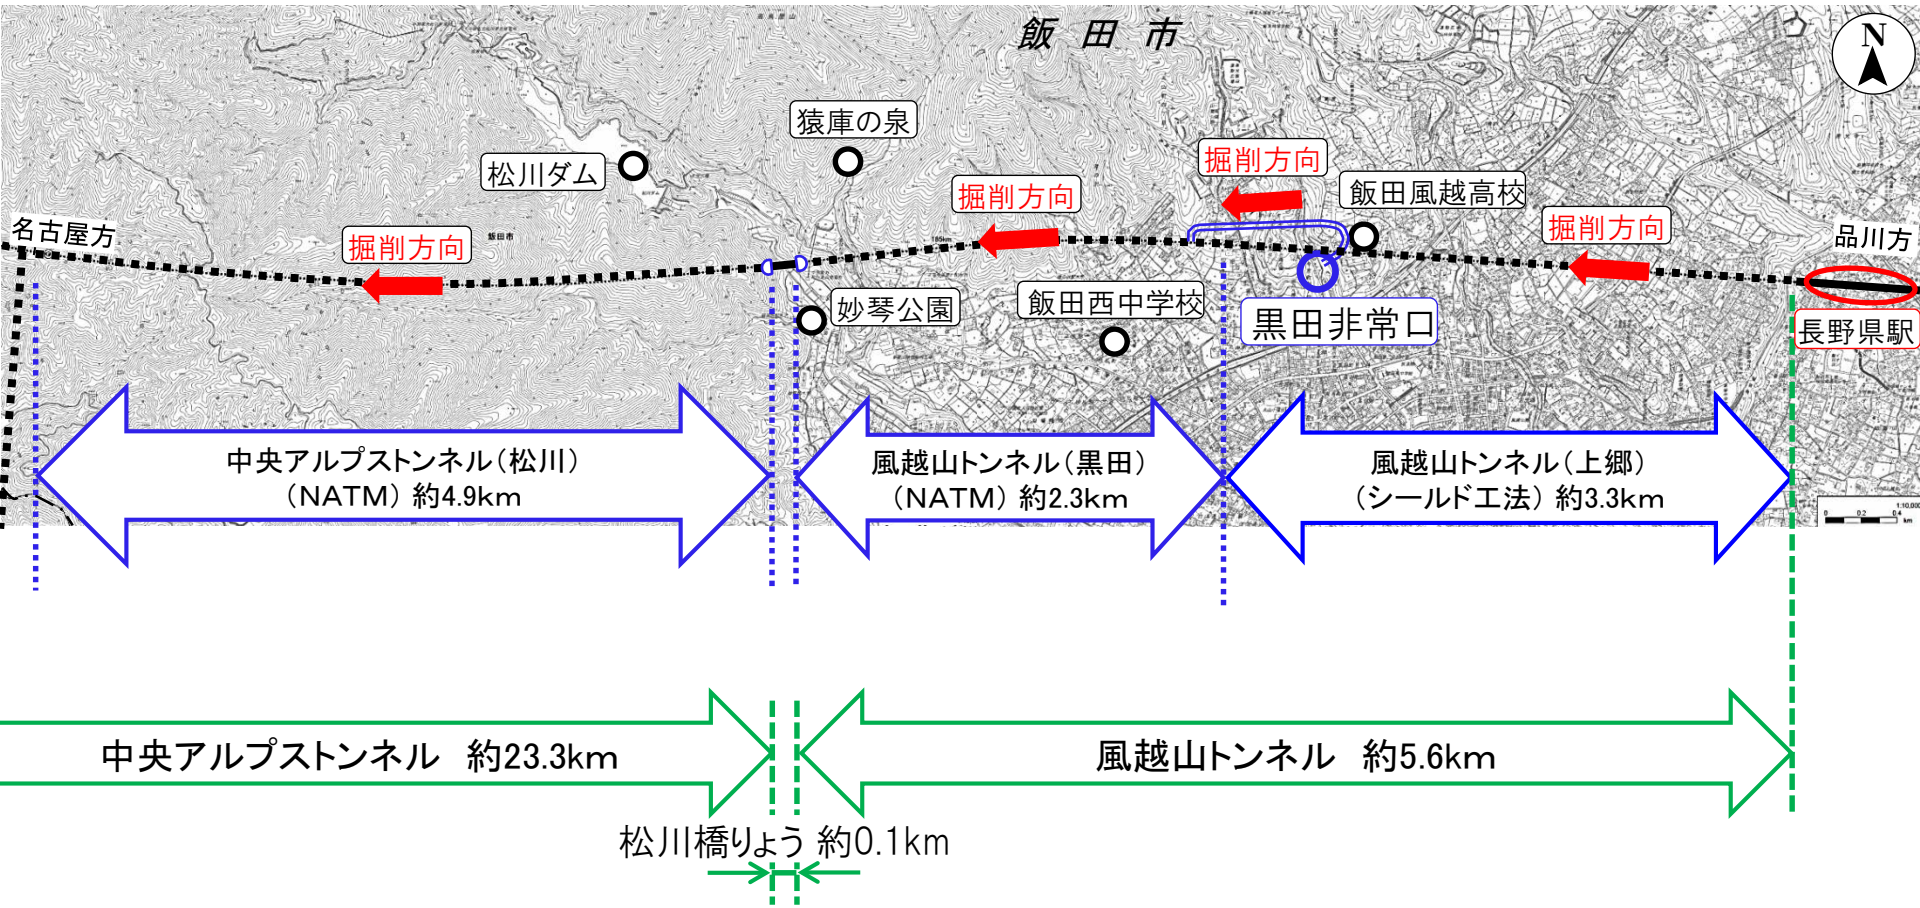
飯田市

N

猿庫の泉

松川ダム

掘削方向

飯田風越高校

掘削方向

名古屋方

掘削方向

掘削方向

品川方

妙琴公園

飯田西中学校

黒田非常口

長野県駅

中央アルプストンネル（松川）
（NATM）約4.9km

風越山トンネル（黒田）
（NATM）約2.3km

風越山トンネル（上郷）
（シールド工法）約3.3km

中央アルプストンネル　約23.3km

風越山トンネル　約5.6km

松川橋りょう 約0.1km